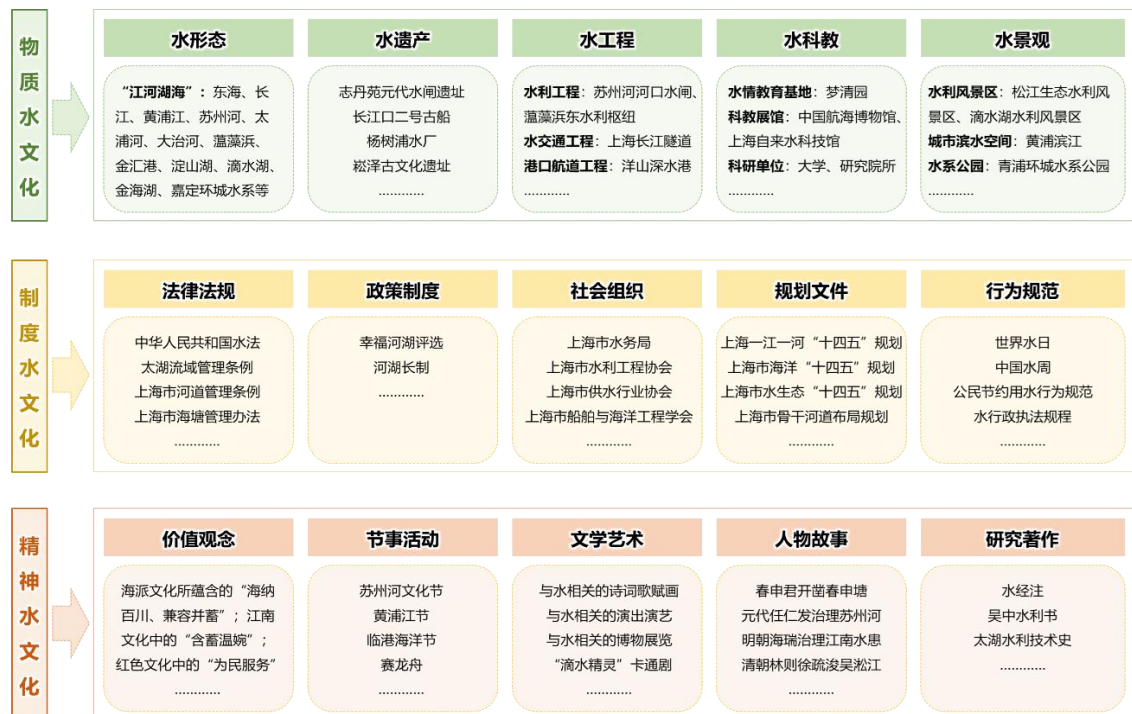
物质水文化

水形态
“江河湖海”：东海、长江、黄浦江、苏州河、太浦河、大治河、蕰藻浜、金汇港、淀山湖、滴水湖、金海湖、嘉定环城水系等

水遗产
志丹苑元代水闸遗址
长江口二号古船
杨树浦水厂
崧泽古文化遗址
…………

水工程
水利工程：苏州河河口水闸、蕰藻浜东水利枢纽
水交通工程：上海长江隧道
港口航道工程：洋山深水港
…………

水科教
水情教育基地：梦清园
科教展馆：中国航海博物馆、上海自来水科技馆
科研单位：大学、研究院所
…………

水景观
水利风景区：松江生态水利风景区、滴水湖水利风景区
城市滨水空间：黄浦滨江
水系公园：青浦环城水系公园
…………

制度水文化

法律法规
中华人民共和国水法
太湖流域管理条例
上海市河道管理条例
上海市海塘管理办法
…………

政策制度
幸福河湖评选
河湖长制
…………

社会组织
上海市水务局
上海市水利工程协会
上海市供水行业协会
上海市船舶与海洋工程学会

规划文件
上海一江一河“十四五”规划
上海市海洋“十四五”规划
上海市水生态“十四五”规划
上海市骨干河道布局规划
…………

行为规范
世界水日
中国水周
公民节约用水行为规范
水行政执法规程

精神水文化

价值观念
海派文化所蕴含的“海纳百川、兼容并蓄”；江南文化中的“含蓄温婉”；红色文化中的“为民服务”
…………

节事活动
苏州河文化节
黄浦江节
临港海洋节
赛龙舟
…………

文学艺术
与水相关的诗词歌赋画
与水相关的演出演艺
与水相关的博物展览
“滴水精灵”卡通剧
…………

人物故事
春申君开凿春申塘
元代任仁发治理苏州河
明朝海瑞治理江南水患
清朝林则徐疏浚吴淞江
…………

研究著作
水经注
吴中水利书
太湖水利技术史
…………